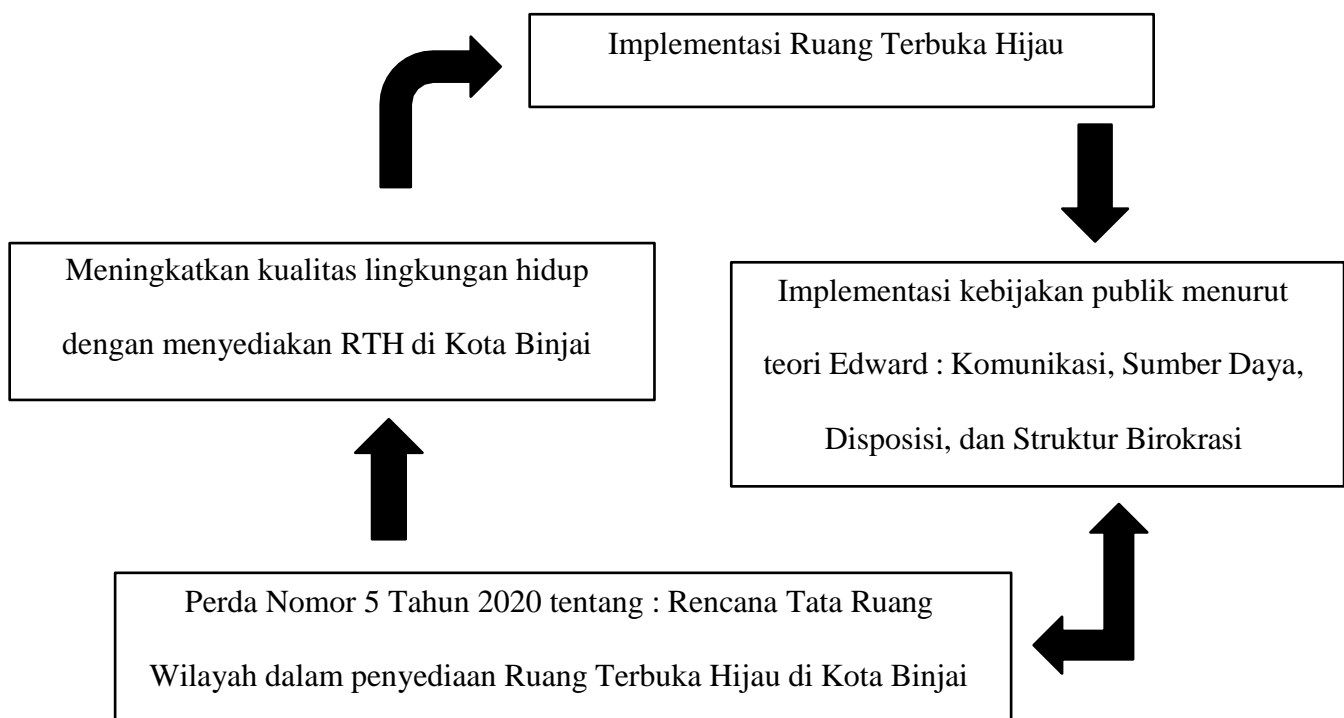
Implementasi Ruang Terbuka Hijau

Meningkatkan kualitas lingkungan hidup dengan menyediakan RTH di Kota Binjai

Implementasi kebijakan publik menurut teori Edward : Komunikasi, Sumber Daya, Disposisi, dan Struktur Birokrasi

Perda Nomor 5 Tahun 2020 tentang : Rencana Tata Ruang Wilayah dalam penyediaan Ruang Terbuka Hijau di Kota Binjai